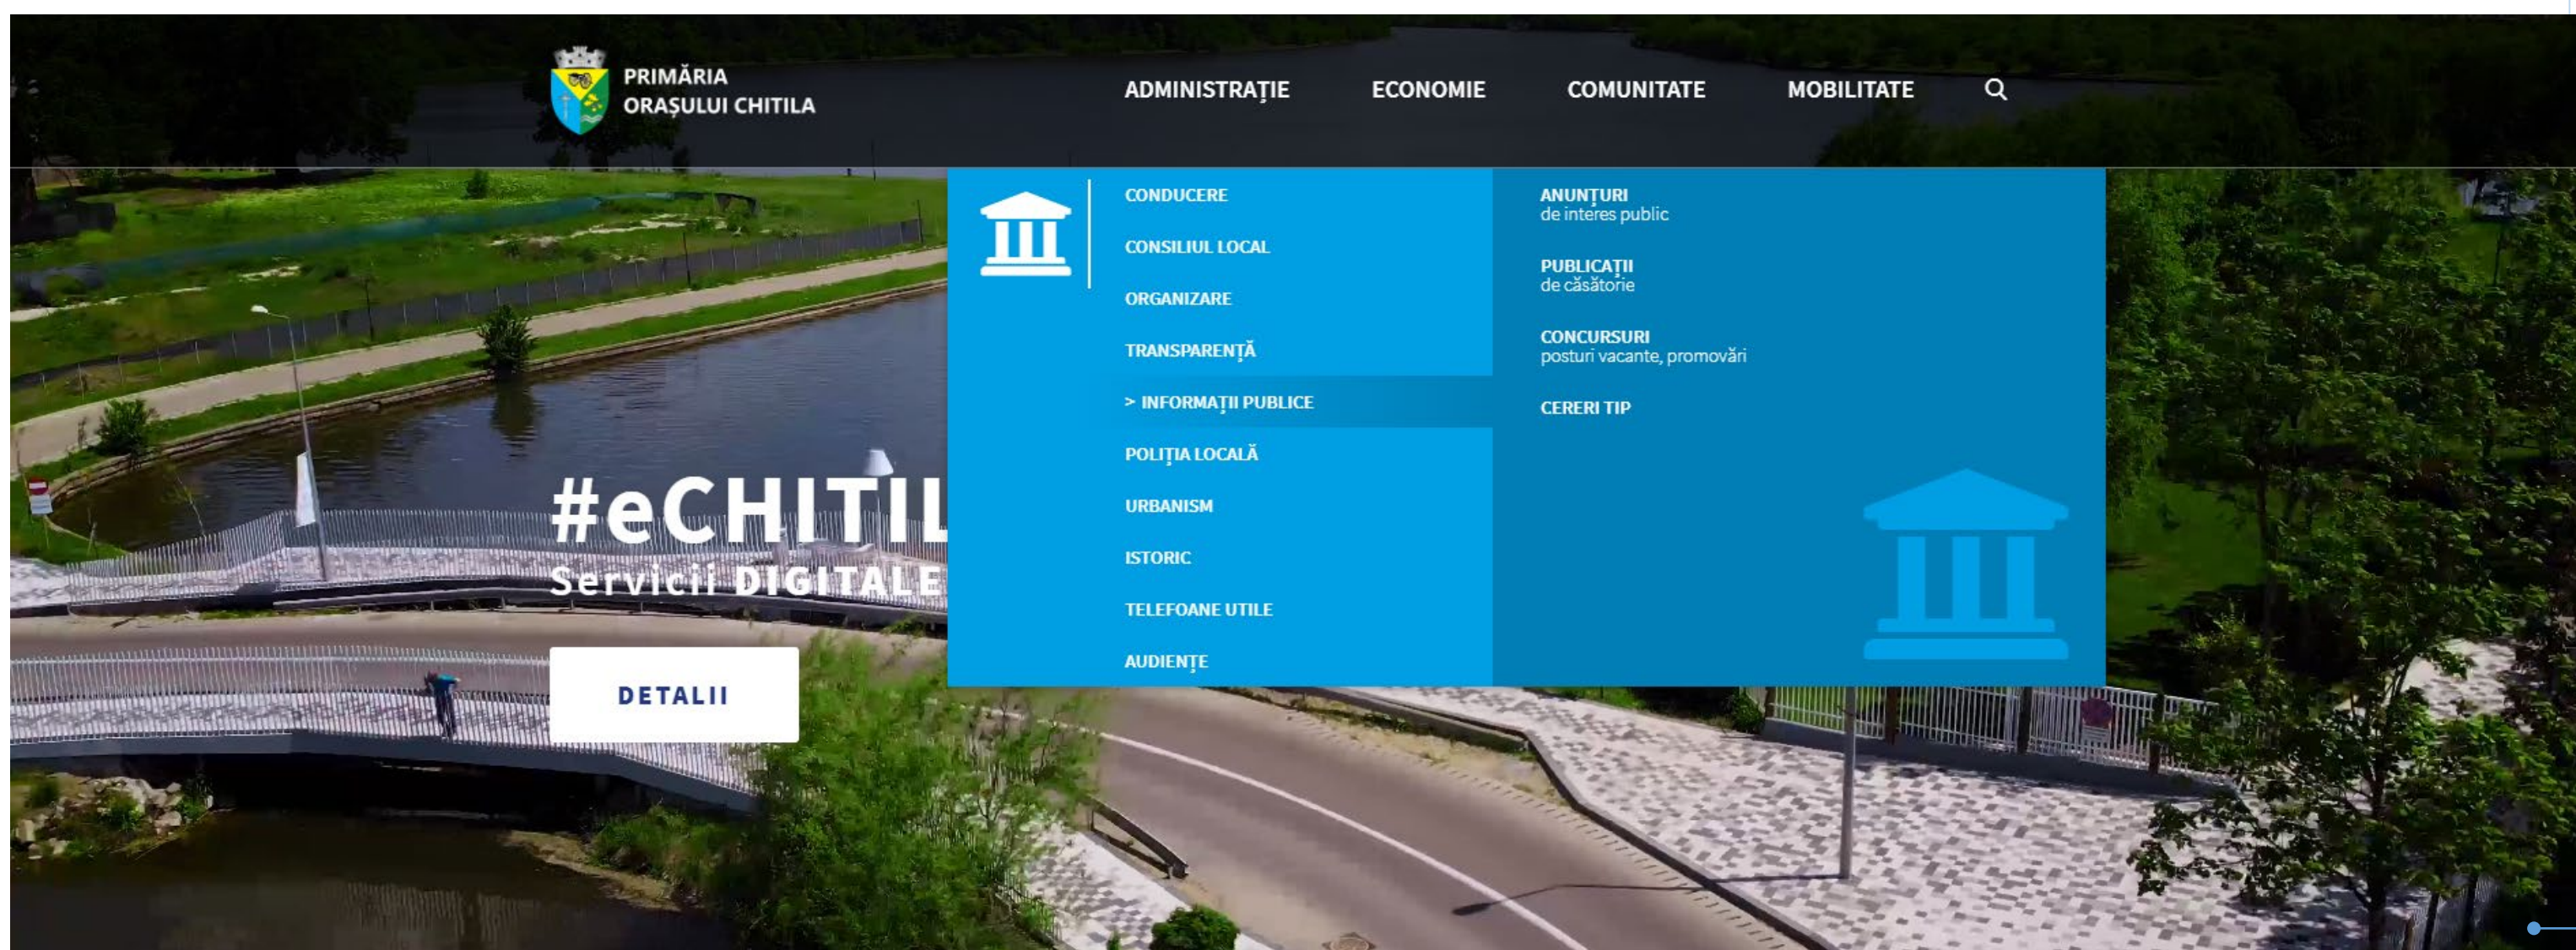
PRIMĂRIA ORAȘULUI CHITILA

ADMINISTRAȚIE ECONOMIE COMUNITATE MOBILITATE

CONDUCERE
CONSILIUL LOCAL
ORGANIZARE
TRANSPARENȚĂ
> INFORMAȚII PUBLICE
POLIȚIA LOCALĂ
URBANISM
ISTORIC
TELEFOANE UTILE
AUDIENȚE

ANUNȚURI
de interes public
PUBLICAȚII
de căsătorie
CONCURSURI
posturi vacante, promovări
CERERI TIP

#eCHITIL
Servicii DIGITALE

DETALII